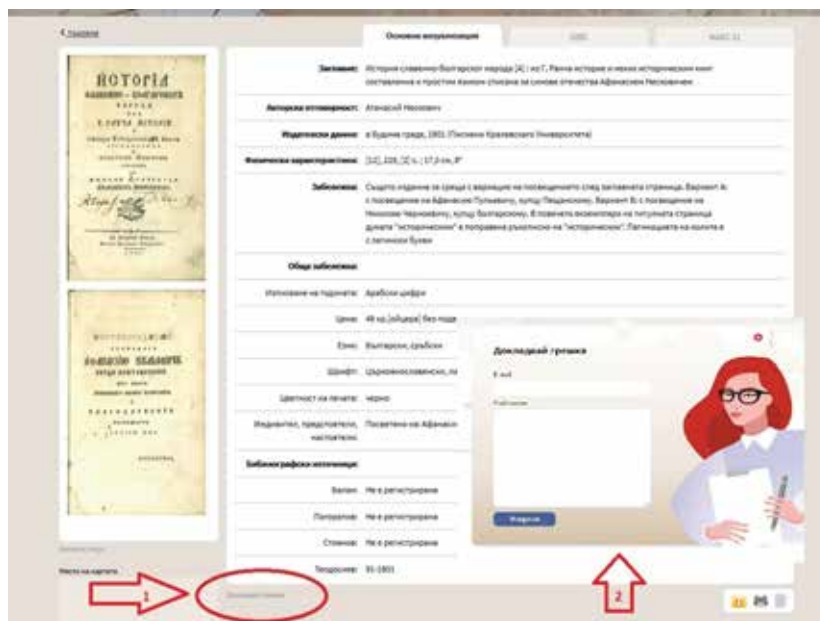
< Назад

Основна информация

ИСТОРІЯ СЛАВЕНО-БОЛГАРСКАГО НАРОДА

Заглавие: История славено-болгарского народа [А] : из Г. Раича история и иных исторических книг составлена и простим ками списана за основе отечества Афанасием Нексовичем

Авторска отговорност: Атанасий Неснович

Издателски данни: в Будине граде, 1801 (Писмени Кралевского Университета)

Физическа характеристика: [12], 228, [2] с. ; 17,3 см, 8°

Забележка: Същото издание за среща с вариации на посвещението след заглавната страница. Вариант А: с посвещение на Афанасию Пулькину, купцу Пещанскому. Вариант Б: с посвещение на Николаю Черновичу, купцу Болгарскому. В повечето екземпляри на титулната страница думата "исторической" е поправена ръкописно на "историческиє". Латинишката на колона е с латински букви

Обща забележка:

Изписване на годината: Арабски цифри

Цена: 48 кр. [общо] без подв

Език: Български, Сръбски

Шрифт: Църковнославянски, ла

Цветност на печата: черно

Индивидуален, предсловен, настоятели: Посветена на Афанаси

Библиографски източници:

Балан: Не е регистрирана

Попрайков: Не е регистрирана

Стоянов: Не е регистрирана

Теодоров: 31-1801

Място на картата

Докладвай грешка

Докладвай грешка

E-mail

Съобщение

Изпрати

1

2